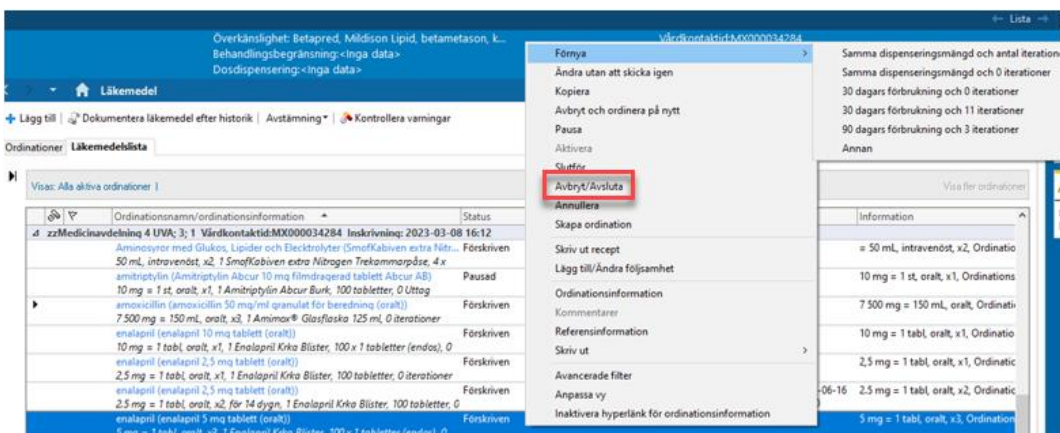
← Lista →

Överkänslighet: Betapred, Mildison Lipid, betametason, k...
Behandlingsbegränsning:<Inga data>
Dosdispensering:<Inga data>

Vårdkontaktid:MX000034284

Läkemedel

Lägg till | Dokumentera läkemedel efter historik | Avstämning | Kontrollera varningar

Ordinationer | Läkemedelslista

Visas: Alla aktiva ordinationer

Visa fler ordinationer

| | Ordinationsnamn/ordinationsinformation | Status | Information |
|---|---|---|---|
| | zzMedicinavdelning 4 UVA; 3; 1 Vårdkontaktid:MX000034284 Inskrivning: 2023-03-08 16:12 | | |
| | Aminosyror med Glukos, Lipider och Elecktrolyter (SmofKabiven extra Nitr... 50 mL, intravenöst, x2, 1 SmofKabiven extra Nitrogen Trekammarpåse, 4 x | Förskriven | = 50 mL, intravenöst, x2, Ordinatio |
| | amitriptylin (Amitriptylin Abcur 10 mg filmdragerad tablett Abcur AB) 10 mg = 1 st, oralt, x1, 1 Amitriptylin Abcur Burk, 100 tabletter, 0 Uttag | Pausad | 10 mg = 1 st, oralt, x1, Ordinations |
| | amoxicillin (amoxicillin 50 mg/ml granulat för beredning (oralt)) 7 500 mg = 150 mL, oralt, x3, 1 Amimox® Glasflaska 125 ml, 0 iterationer | Förskriven | 7 500 mg = 150 mL, oralt, Ordinati |
| | enalapril (enalapril 10 mg tablett (oralt)) 10 mg = 1 tabl, oralt, x1, 1 Enalapril Krka Blister, 100 x 1 tabletter (endos), 0 | Förskriven | 10 mg = 1 tabl, oralt, x1, Ordinatio |
| | enalapril (enalapril 2,5 mg tablett (oralt)) 2,5 mg = 1 tabl, oralt, x1, 1 Enalapril Krka Blister, 100 tabletter, 0 iterationer | Förskriven | 2,5 mg = 1 tabl, oralt, x1, Ordinati |
| | enalapril (enalapril 2,5 mg tablett (oralt)) 2,5 mg = 1 tabl, oralt, x2, för 14 dygn, 1 Enalapril Krka Blister, 100 tabletter, 0 | Förskriven | -06-16 2.5 mg = 1 tabl, oralt, x2, Ordinatic |
| | enalapril (enalapril 5 mg tablett (oralt)) | Förskriven | 5 mg = 1 tabl, oralt, x3, Ordination |

Förnya >
Ändra utan att skicka igen
Kopiera
Avbryt och ordinera på nytt
Pausa
Aktivera
Slutför
Avbryt/Avsluta
Annullera
Skapa ordination
Skriv ut recept
Lägg till/Ändra följsamhet
Ordinationsinformation
Kommentarer
Referensinformation
Skriv ut >
Avancerade filter
Anpassa vy
Inaktivera hyperlänk för ordinationsinformation

Samma dispenseringsmängd och antal iteratione
Samma dispenseringsmängd och 0 iterationer
30 dagars förbrukning och 0 iterationer
30 dagars förbrukning och 11 iterationer
90 dagars förbrukning och 3 iterationer
Annan